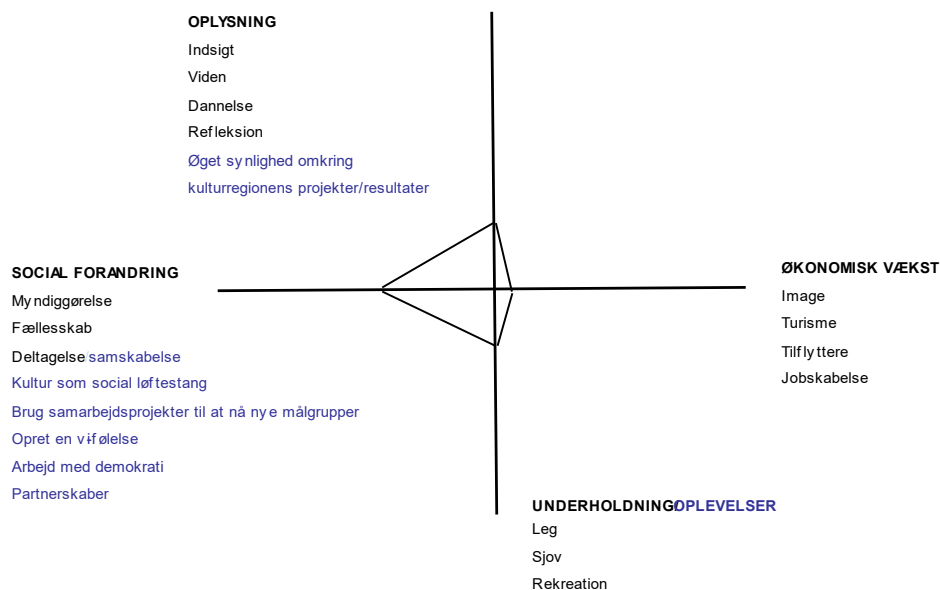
OPLYSNING
Indsigt
Viden
Dannelse
Refleksion
Øget synlighed omkring
kulturregionens projekter/resultater

SOCIAL FORANDRING
Myndiggørelse
Fællesskab
Deltagelse samskabelse
Kultur som social løftestang
Brug samarbejdsprojekter til at nå nye målgrupper
Opret en vi-følelse
Arbejd med demokrati
Partnerskaber

ØKONOMISK VÆKST
Image
Turisme
Tilflyttere
Jobskabelse

UNDERHOLDNING OPLEVELSER
Leg
Sjov
Rekreation